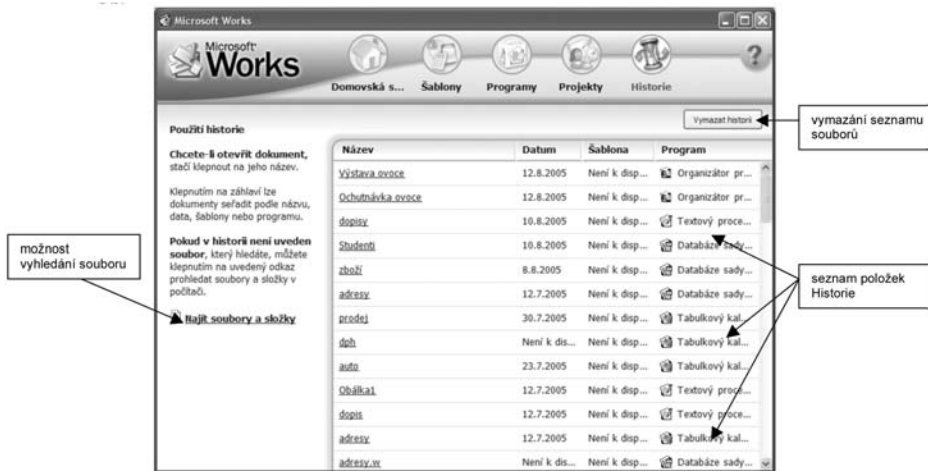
Microsoft Works

Microsoft Works

Domovská s... Šablony Programy Projekty Historie

?

Vymazat historii

vymazání seznamu souborů

Použití historie

Chcete-li otevřít dokument, stačí klepnout na jeho název.

Klepnutím na záhlaví lze dokumenty seřadit podle názvu, data, šablony nebo programu.

Pokud v historii není uveden soubor, který hledáte, můžete klepnutím na uvedený odkaz prohledat soubory a složky v počítači.

Najít soubory a složky

možnost vyhledání souboru

| Název | Datum | Šablona | Program |
|---|---|---|---|
| Výstava ovoce | 12.8.2005 | Není k disp... | Organizátor pr... |
| Ochutnávka ovoce | 12.8.2005 | Není k disp... | Organizátor pr... |
| dopisy | 10.8.2005 | Není k disp... | Textový proce... |
| Studenti | 10.8.2005 | Není k disp... | Databáze sady... |
| zboží | 8.8.2005 | Není k disp... | Databáze sady... |
| adresy | 12.7.2005 | Není k disp... | Databáze sady... |
| prodej | 30.7.2005 | Není k disp... | Tabulkový kal... |
| dph | Není k dis... | Není k disp... | Tabulkový kal... |
| auto | 23.7.2005 | Není k disp... | Tabulkový kal... |
| Obálka1 | 12.7.2005 | Není k disp... | Textový proce... |
| dopis | 12.7.2005 | Není k disp... | Textový proce... |
| adresy | 12.7.2005 | Není k disp... | Tabulkový kal... |
| adresy.w | Není k dis... | Není k disp... | Databáze sady... |

seznam položek Historie